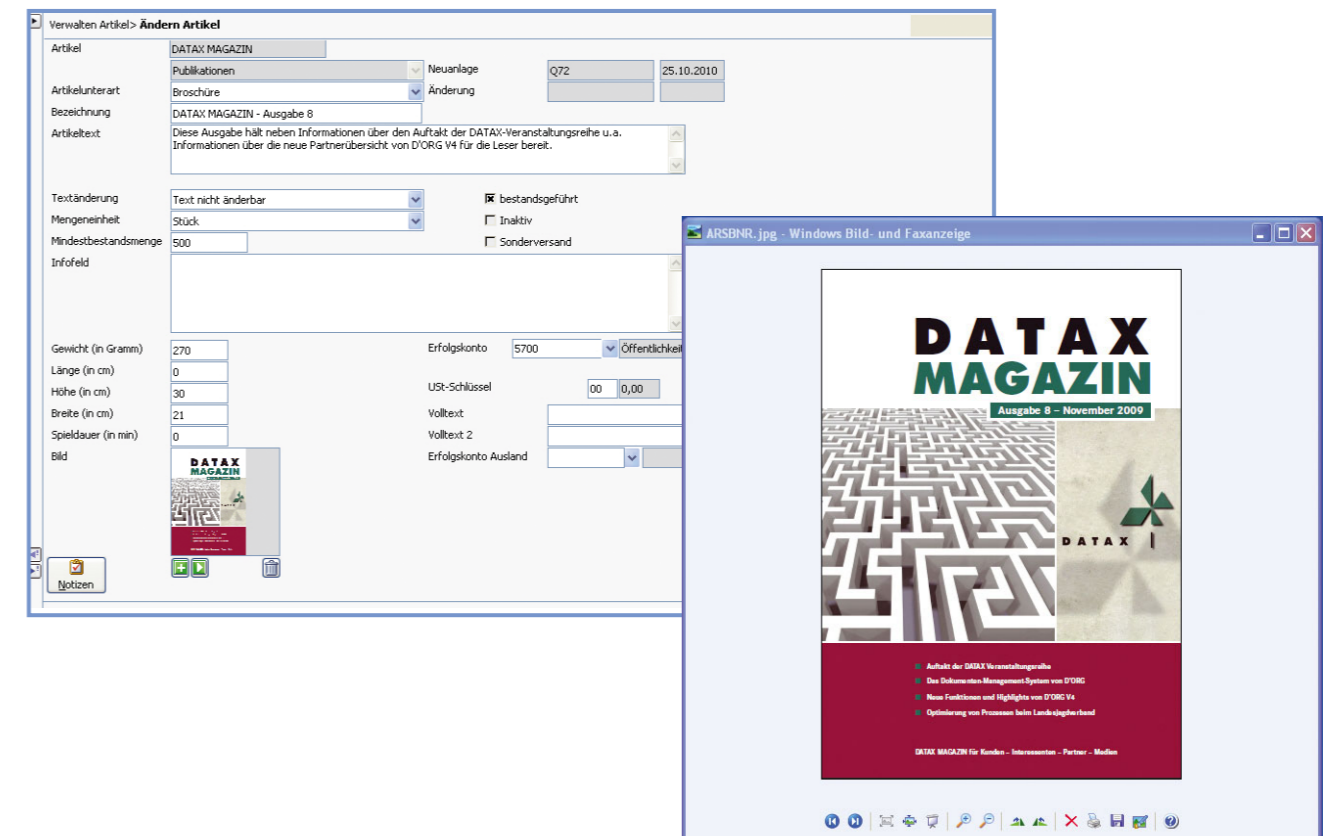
Verwalten Artikel> Ändern Artikel

Artikel DATAX MAGAZIN

Publikationen

Neuanlage Q72 25.10.2010

Artikelunterart Broschüre

Änderung

Bezeichnung DATAX MAGAZIN - Ausgabe 8

Artikeltext Diese Ausgabe hält neben Informationen über den Auftakt der DATAX-Veranstaltungsreihe u.a. Informationen über die neue Partnerübersicht von D'ORG V4 für die Leser bereit.

Textänderung Text nicht änderbar

bestandsgeführt

Mengeneinheit Stück

Inaktiv

Mindestbestandsmenge 500

Sonderversand

Infofeld

Gewicht (in Gramm) 270

Erfolgskonto 5700 Öffentlichkeit

Länge (in cm) 0

Höhe (in cm) 30

USt-Schlüssel 00 0,00

Breite (in cm) 21

Volltext

Spieldauer (in min) 0

Volltext 2

Bild

Erfolgskonto Ausland

DATAX MAGAZIN

Notizen

ARSBNR.jpg - Windows Bild- und Faxanzeige

DATAX MAGAZIN

Ausgabe 8 – November 2009

DATAX

Auftakt der DATAX Veranstaltungsreihe

Das Dokumenten-Management-System von D'ORG

Neue Funktionen und Highlights von D'ORG V4

Optimierung von Prozessen beim Landesjagdverband

DATAX MAGAZIN für Kunden – Interessenten – Partner – Medien